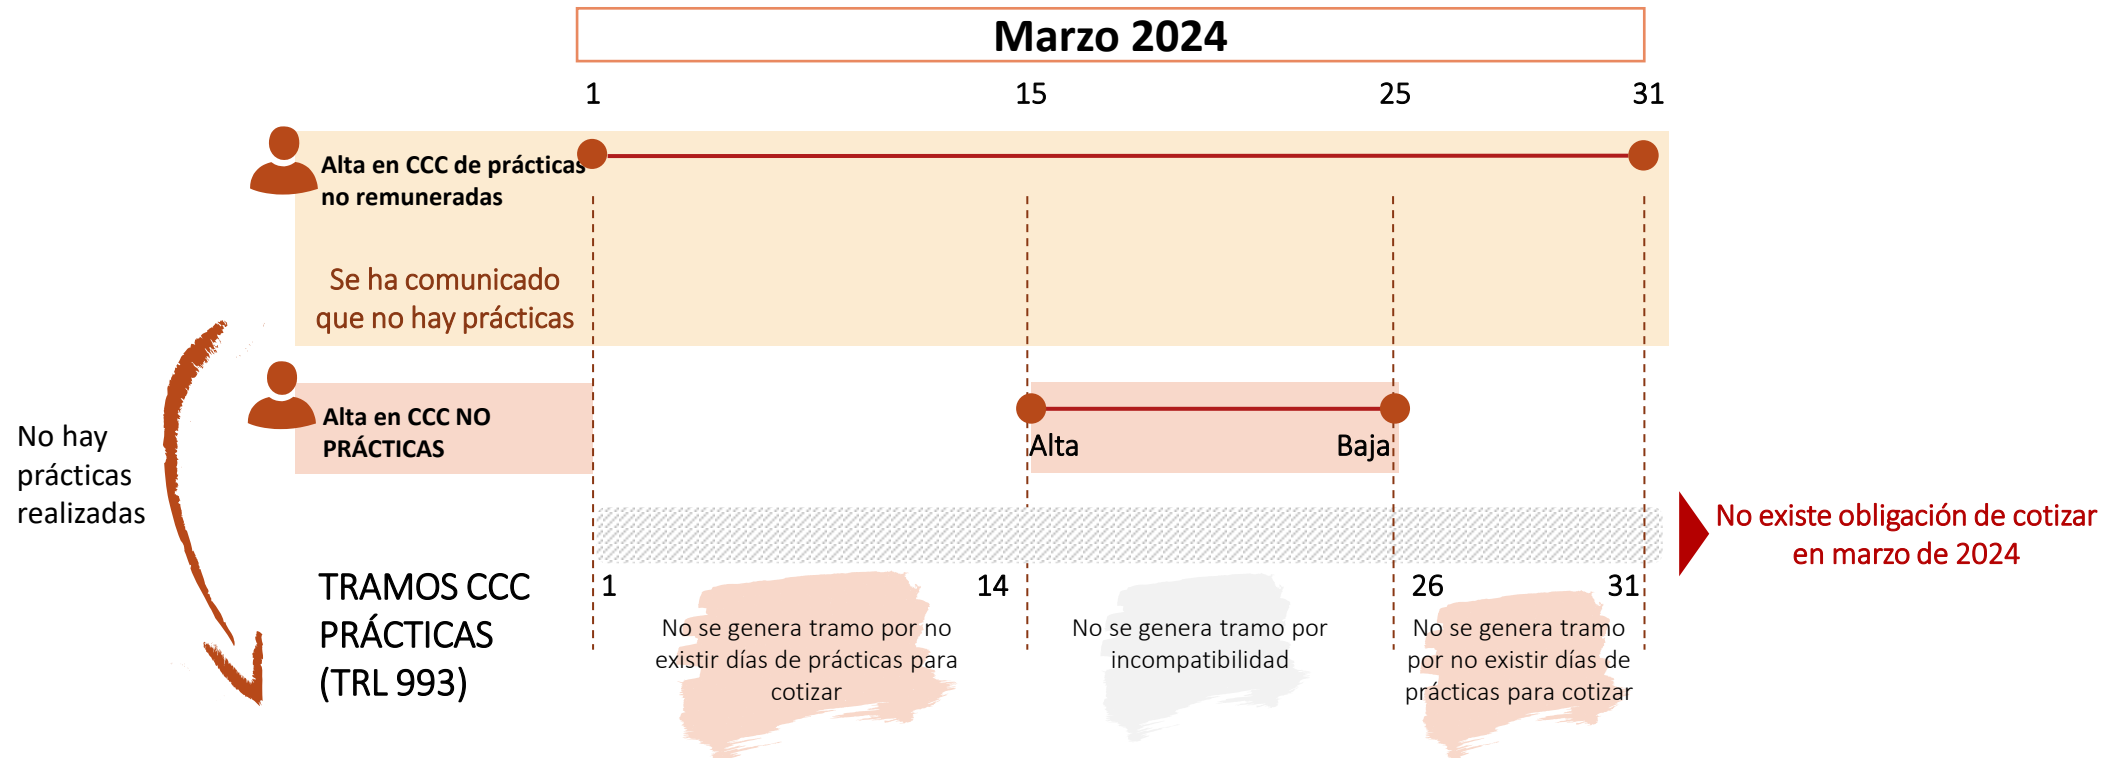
Marzo 2024

1
15
25
31

Alta en CCC de prácticas no remuneradas

Se ha comunicado que no hay prácticas

Alta en CCC NO PRÁCTICAS

Alta
Baja

No hay prácticas realizadas

No existe obligación de cotizar en marzo de 2024

TRAMOS CCC PRÁCTICAS (TRL 993)

1
14
26
31

No se genera tramo por no existir días de prácticas para cotizar

No se genera tramo por incompatibilidad

No se genera tramo por no existir días de prácticas para cotizar